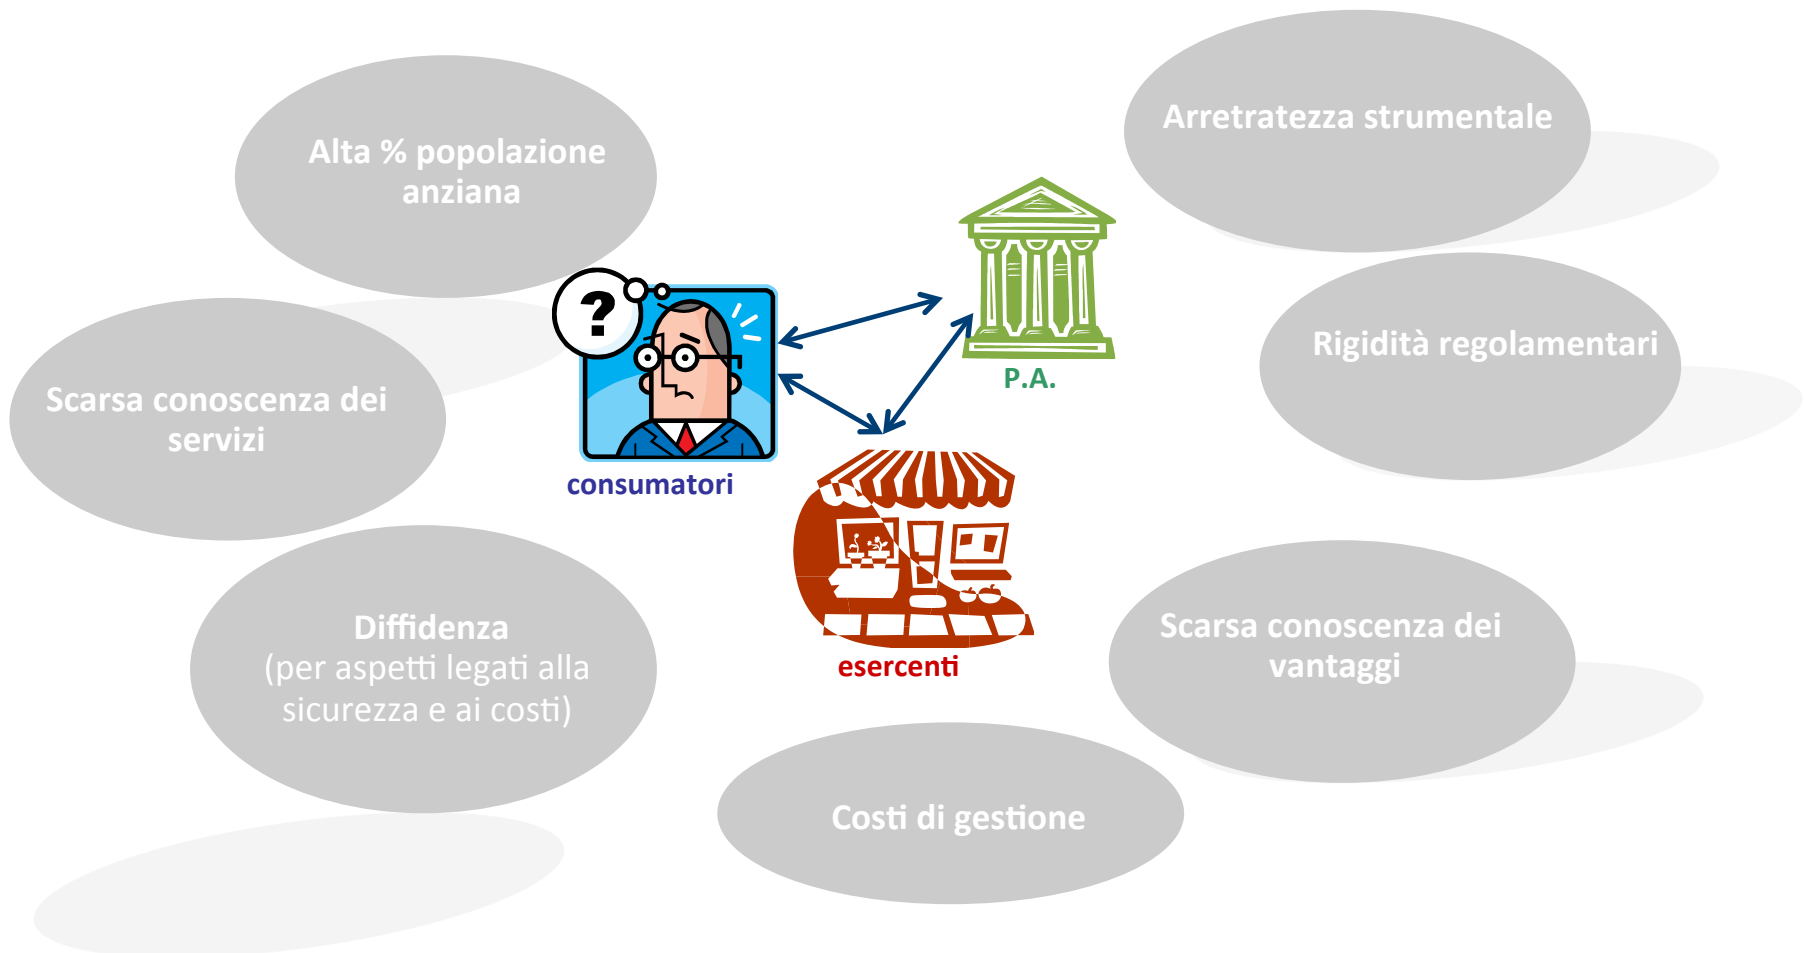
Alta % popolazione anziana

Arretratezza strumentale

P.A.

Rigidità regolamentari

Scarsa conoscenza dei servizi

consumatori

esercenti

Diffidenza
(per aspetti legati alla sicurezza e ai costi)

Scarsa conoscenza dei vantaggi

Costi di gestione